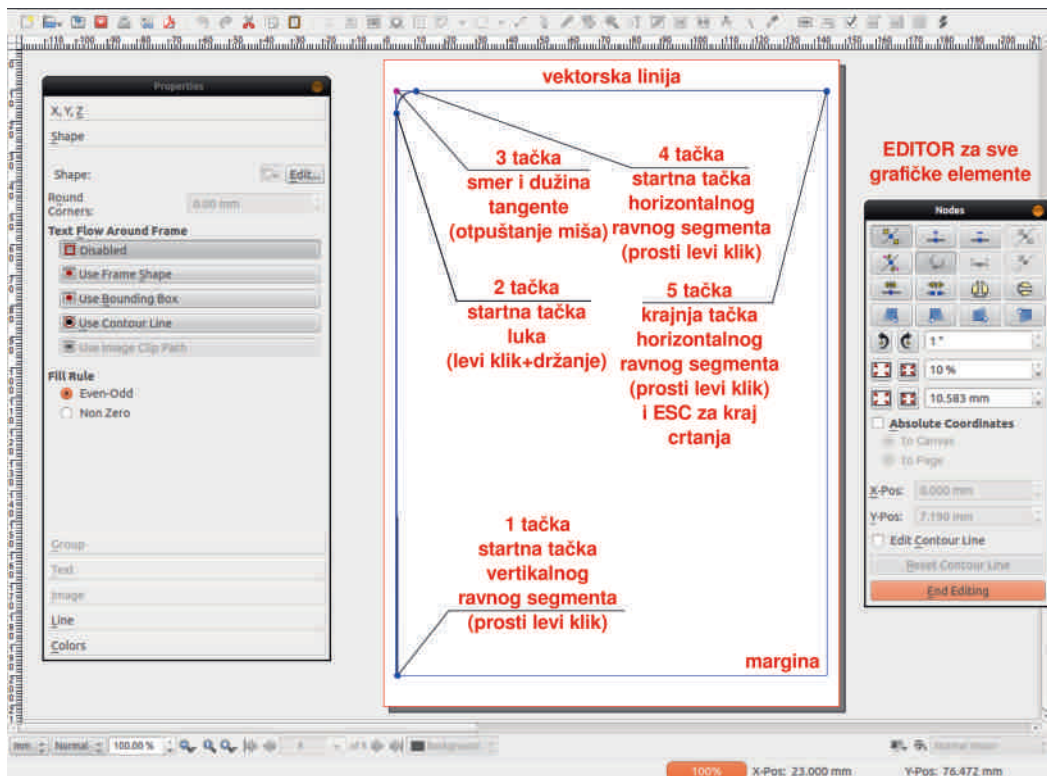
Properties

X, Y, Z

Shape

Shape:

Edit...

Round Corners:

0.00 mm

Text Flow Around Frame

Disabled

Use Frame Shape

Use Bounding Box

Use Contour Line

Use Image Clip Path

Fill Rule

Even-Odd

Non Zero

Group

Text

Image

Line

Colors

vektorska linija

3 tačka
smer i dužina
tangente
(otpuštanje miša)

4 tačka
startna tačka
horizontalnog
ravnog segmenta
(prosti levi klik)

2 tačka
startna tačka
luka
(levi klik+držanje)

5 tačka
krajnja tačka
horizontalnog
ravnog segmenta
(prosti levi klik)
i ESC za kraj
crtanja

1 tačka
startna tačka
vertikalnog
ravnog segmenta
(prosti levi klik)

margina

EDITOR za sve
grafičke elemente

Nodes

1 °

10 %

10.583 mm

Absolute Coordinates

To Canvas

To Page

X-Pos: 0.000 mm

Y-Pos: 7.190 mm

Edit Contour Line

Reset Contour Line

End Editing

mm

Normal

100.00 %

of 1

Background

Normal Vision

100%

X-Pos: 23.000 mm

Y-Pos: 76.472 mm